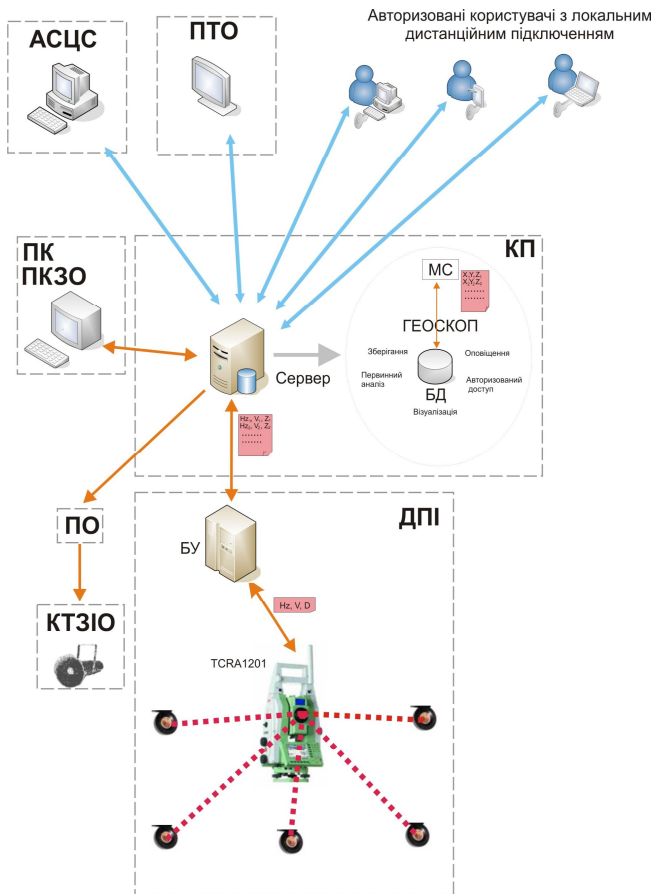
АСЦС

ПТО

Авторизовані користувачі з локальним дистанційним підключенням

ПК
ПКЗО

КП

МС

$X_1Y_1Z_1$
$X_2Y_2Z_2$
.......

ГЕОСКОП

Зберігання

Оповіщення

Первинний аналіз

Авторизований доступ

БД

Візуалізація

Сервер

$Hz_1, V_1, Z_1$
$Hz_2, V_2, Z_2$
.......
.......

ПО

ДПІ

БУ

Hz, V, D

КТЗІО

TCRA1201